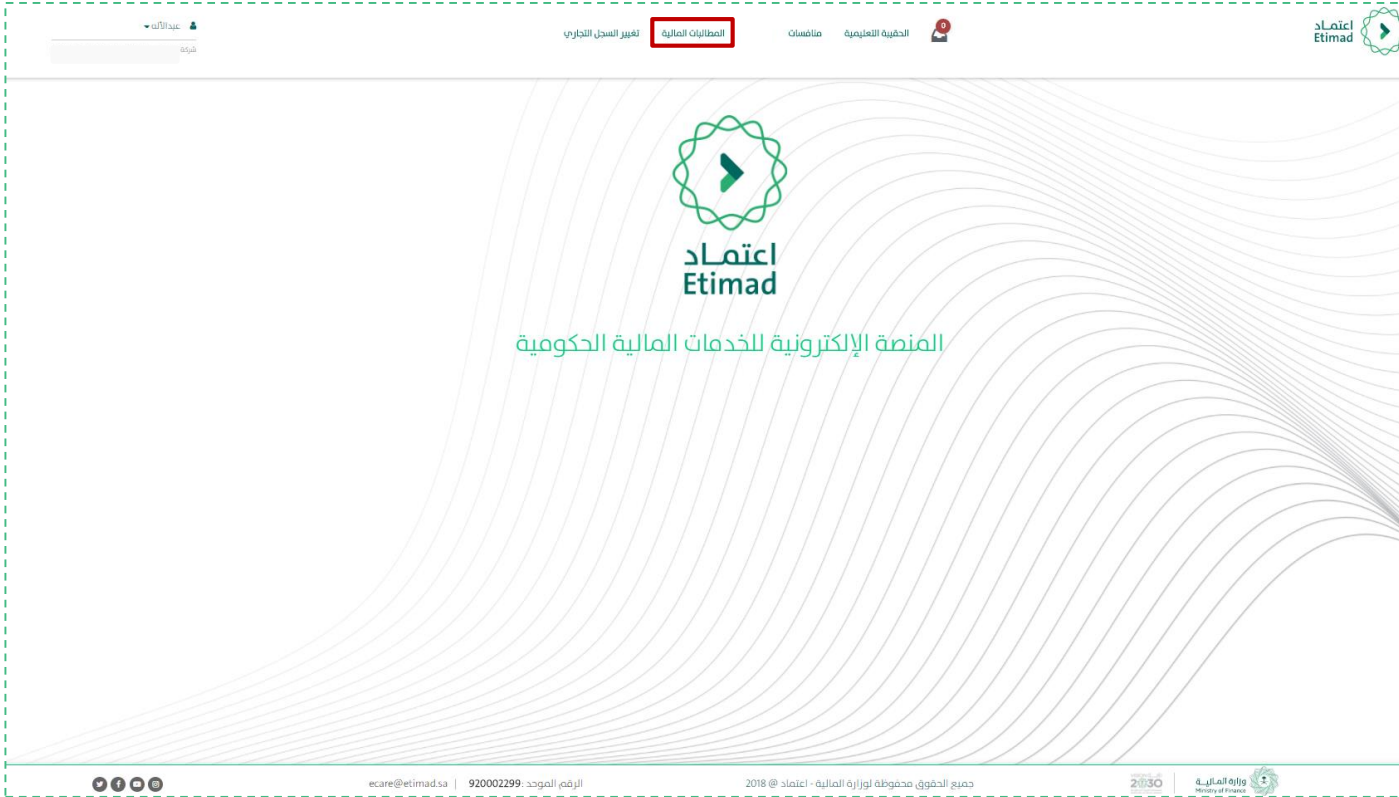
اعتماد
Etimad

0
الحقيبة التعليمية
منافسات
المطالبات المالية
تغيير السجل التجاري

عبدالله
شركة

اعتماد
Etimad

المنصة الإلكترونية للخدمات المالية الحكومية

وزارة المالية
Ministry of Finance
2030

جميع الحقوق محفوظة لوزارة المالية - اعتماد @ 2018

الرقم الموحد: 920002299 | ecare@etimad.sa